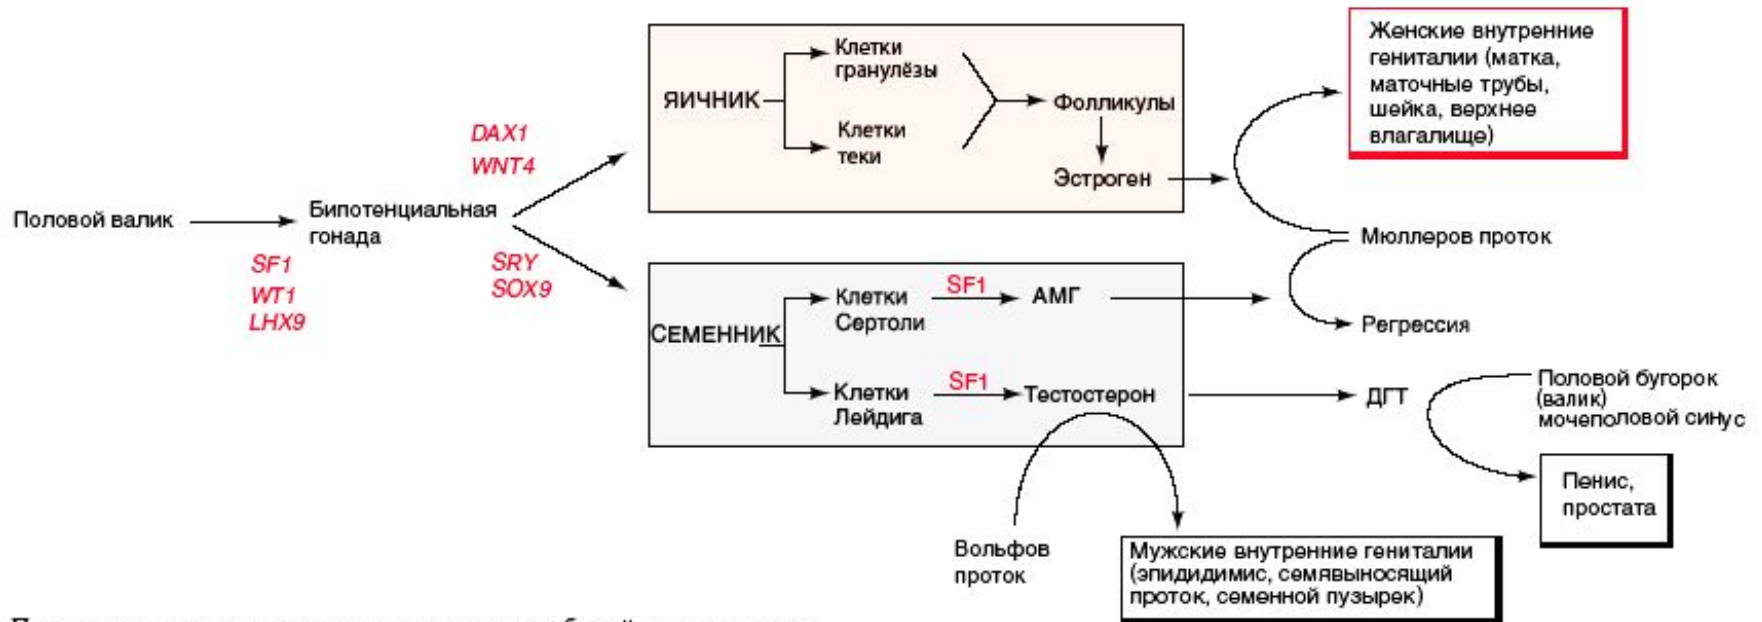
Половой валик

SF1
WT1
LHX9

Бипотенциальная гонада

DAX1
WNT4

SRY
SOX9

ЯИЧНИК

Клетки гранулёзы

Клетки теки

Фолликулы

Эстроген

СЕМЕННИК

Клетки Сертоли

SF1

АМГ

Клетки Лейдига

SF1

Тестостерон

Женские внутренние гениталии (матка, маточные трубы, шейка, верхнее влагалище)

Мюллеров проток

Регрессия

ДГТ

Половой бугорок (валик) мочеполовой синус

Пенис, простата

Вольфов проток

Мужские внутренние гениталии (эпидидимис, семявыносящий проток, семенной пузырек)

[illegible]